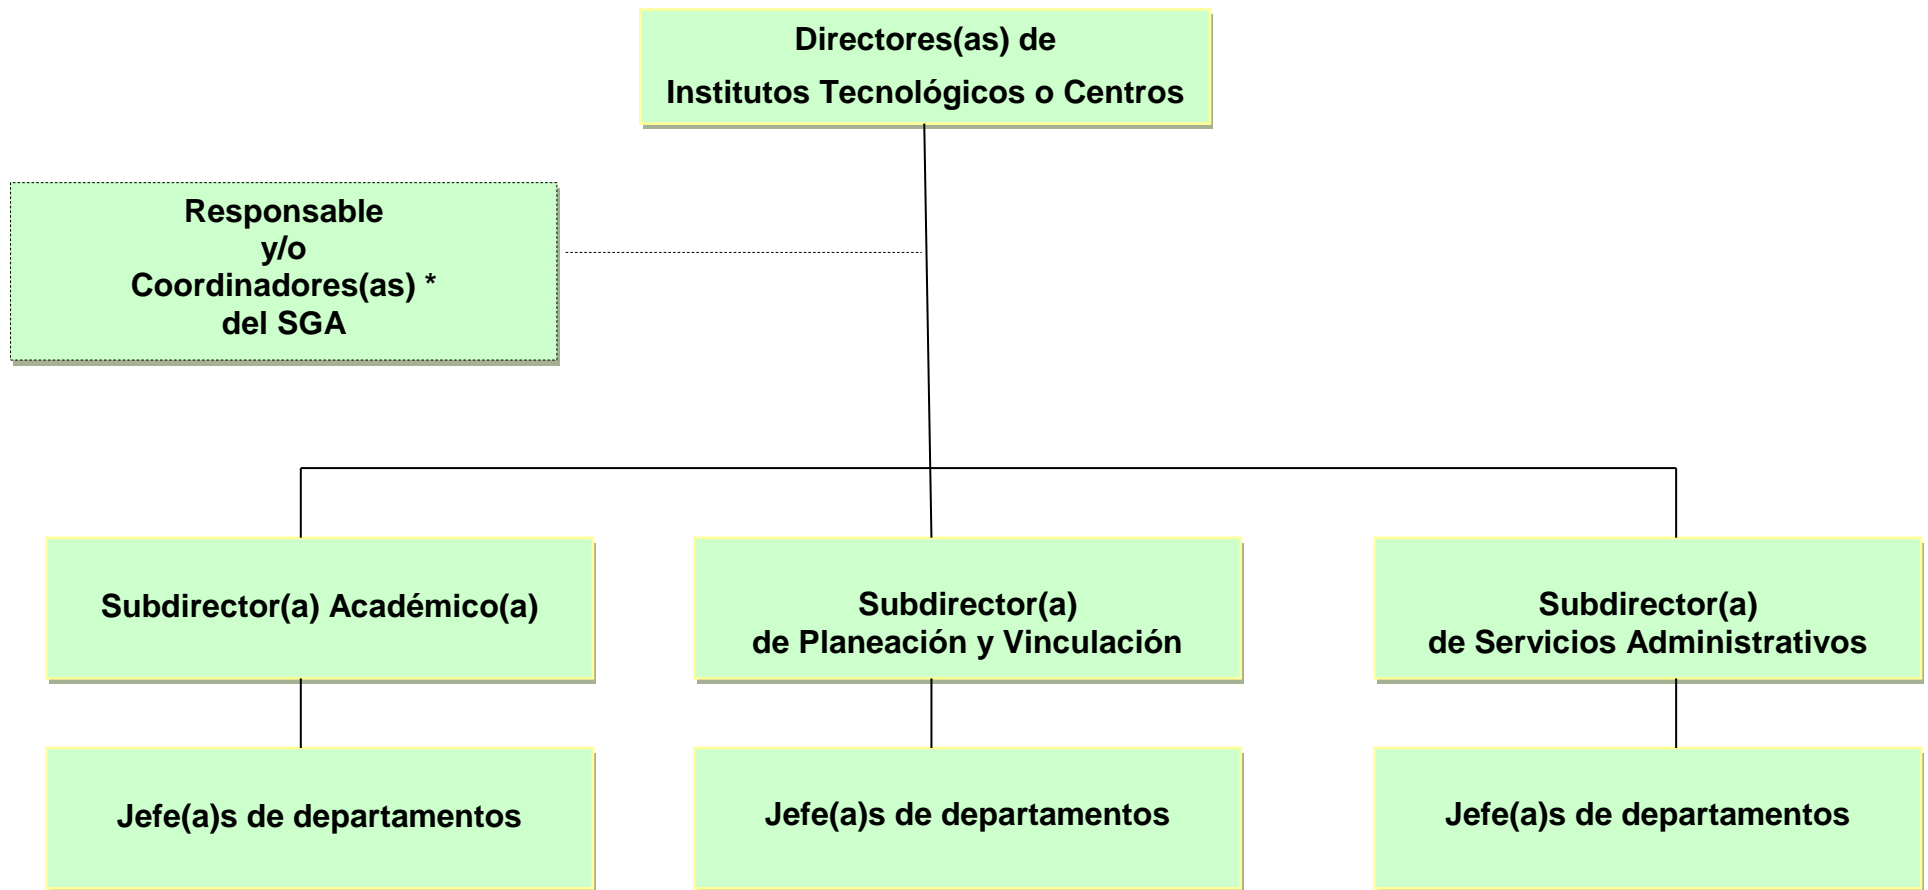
Directores(as) de
Institutos Tecnológicos o Centros

Responsable
y/o
Coordinadores(as) *
del SGA

Subdirector(a) Académico(a)

Subdirector(a)
de Planeación y Vinculación

Subdirector(a)
de Servicios Administrativos

Jefe(a)s de departamentos

Jefe(a)s de departamentos

Jefe(a)s de departamentos